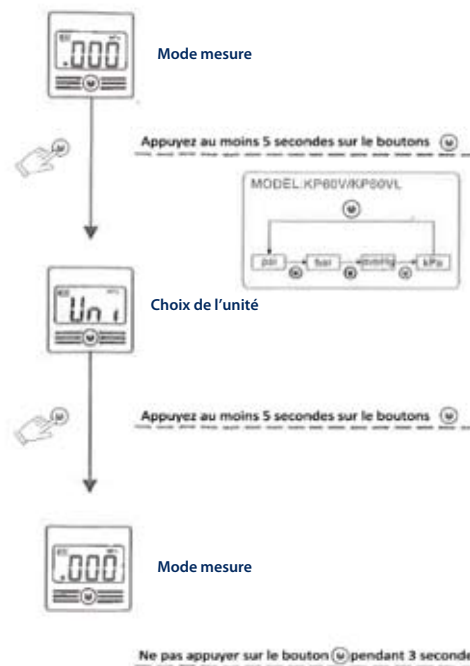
.000

Mode mesure

Appuyez au moins 5 secondes sur le boutons

MODEL:KP60V/KP60VL

psi

bar

mmHg

kPa

Uni

Choix de l'unité

Appuyez au moins 5 secondes sur le boutons

.000

Mode mesure

Ne pas appuyer sur le bouton pendant 3 seconde